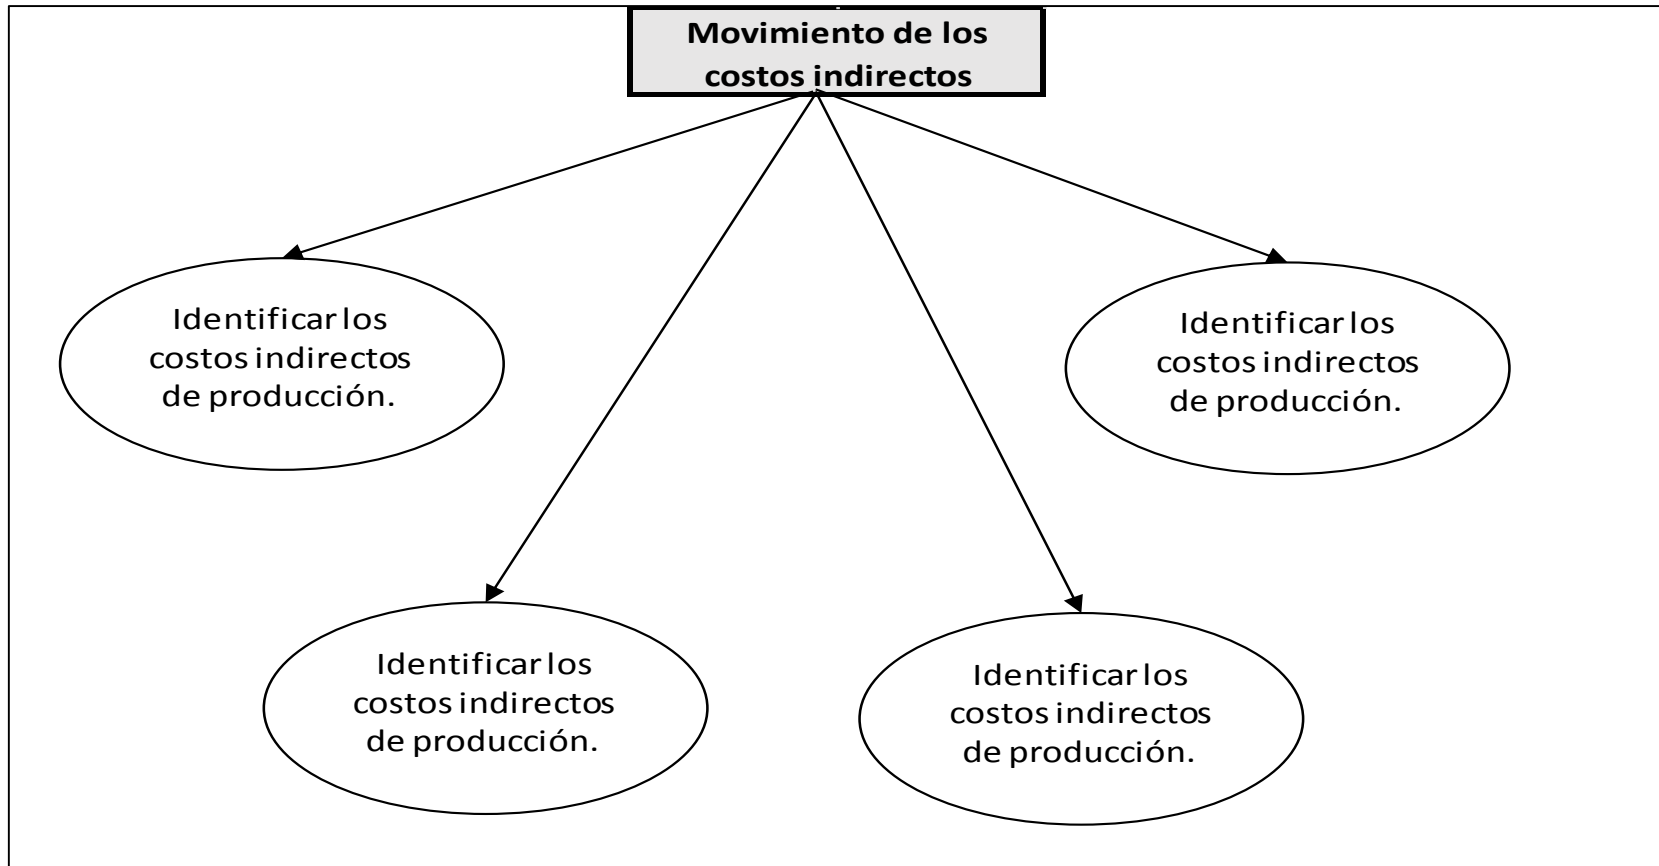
Movimiento de los costos indirectos

Identificar los costos indirectos de producción.

Identificar los costos indirectos de producción.

Identificar los costos indirectos de producción.

Identificar los costos indirectos de producción.